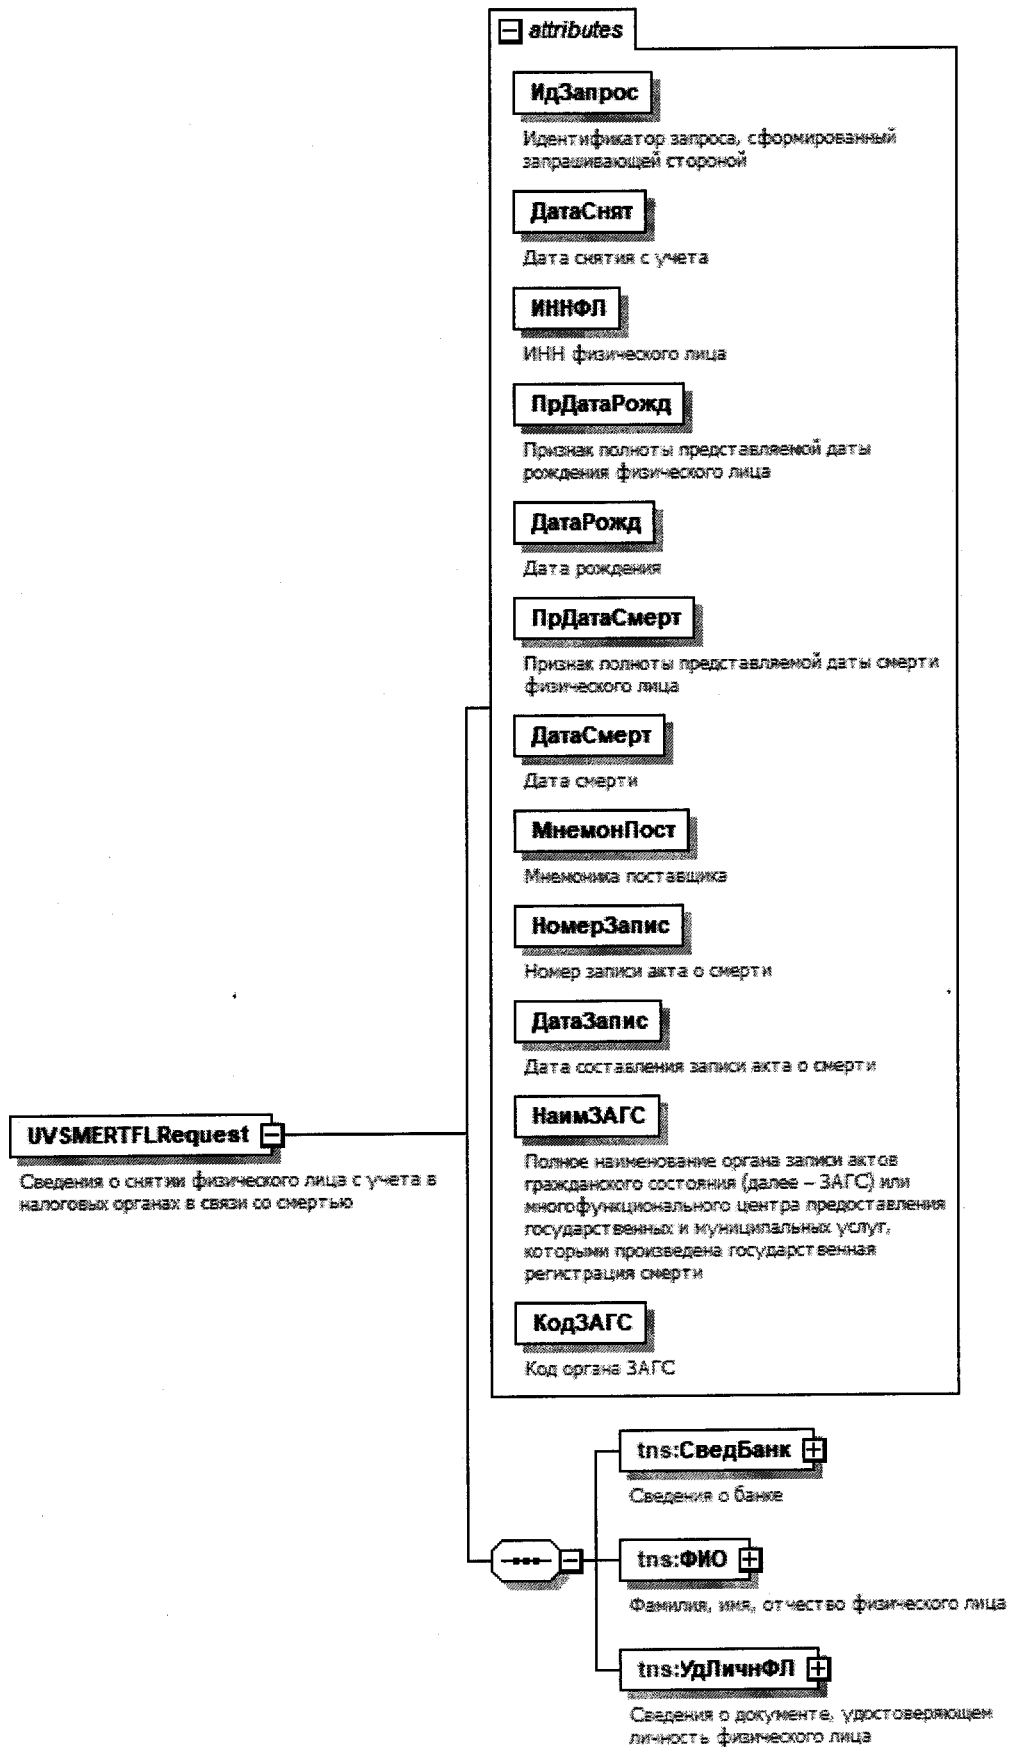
attributes

ИдЗапрос
Идентификатор запроса, сформированный запрашивающей стороной

ДатаСнят
Дата снятия с учета

ИННФЛ
ИНН физического лица

ПрДатаРожд
Признак полноты представленой даты рождения физического лица

ДатаРожд
Дата рождения

ПрДатаСмерт
Признак полноты представленой даты смерти физического лица

ДатаСмерт
Дата смерти

МнемонПост
Мнемоника поставщика

НомерЗапис
Номер записи акта о смерти

ДатаЗапис
Дата составления записи акта о смерти

НаимЗАГС
Полное наименование органа записи актов гражданского состояния (далее – ЗАГС) или многофункционального центра предоставления государственных и муниципальных услуг, которыми произведена государственная регистрация смерти

КодЗАГС
Код органа ЗАГС

UVSMERTFLRequest
Сведения о снятии физического лица с учета в налоговых органах в связи со смертью

tns:СведБанк
Сведения о банке

tns:ФИО
Фамилия, имя, отчество физического лица

tns:УдЛичнФЛ
Сведения о документе, удостоверяющем личность физического лица